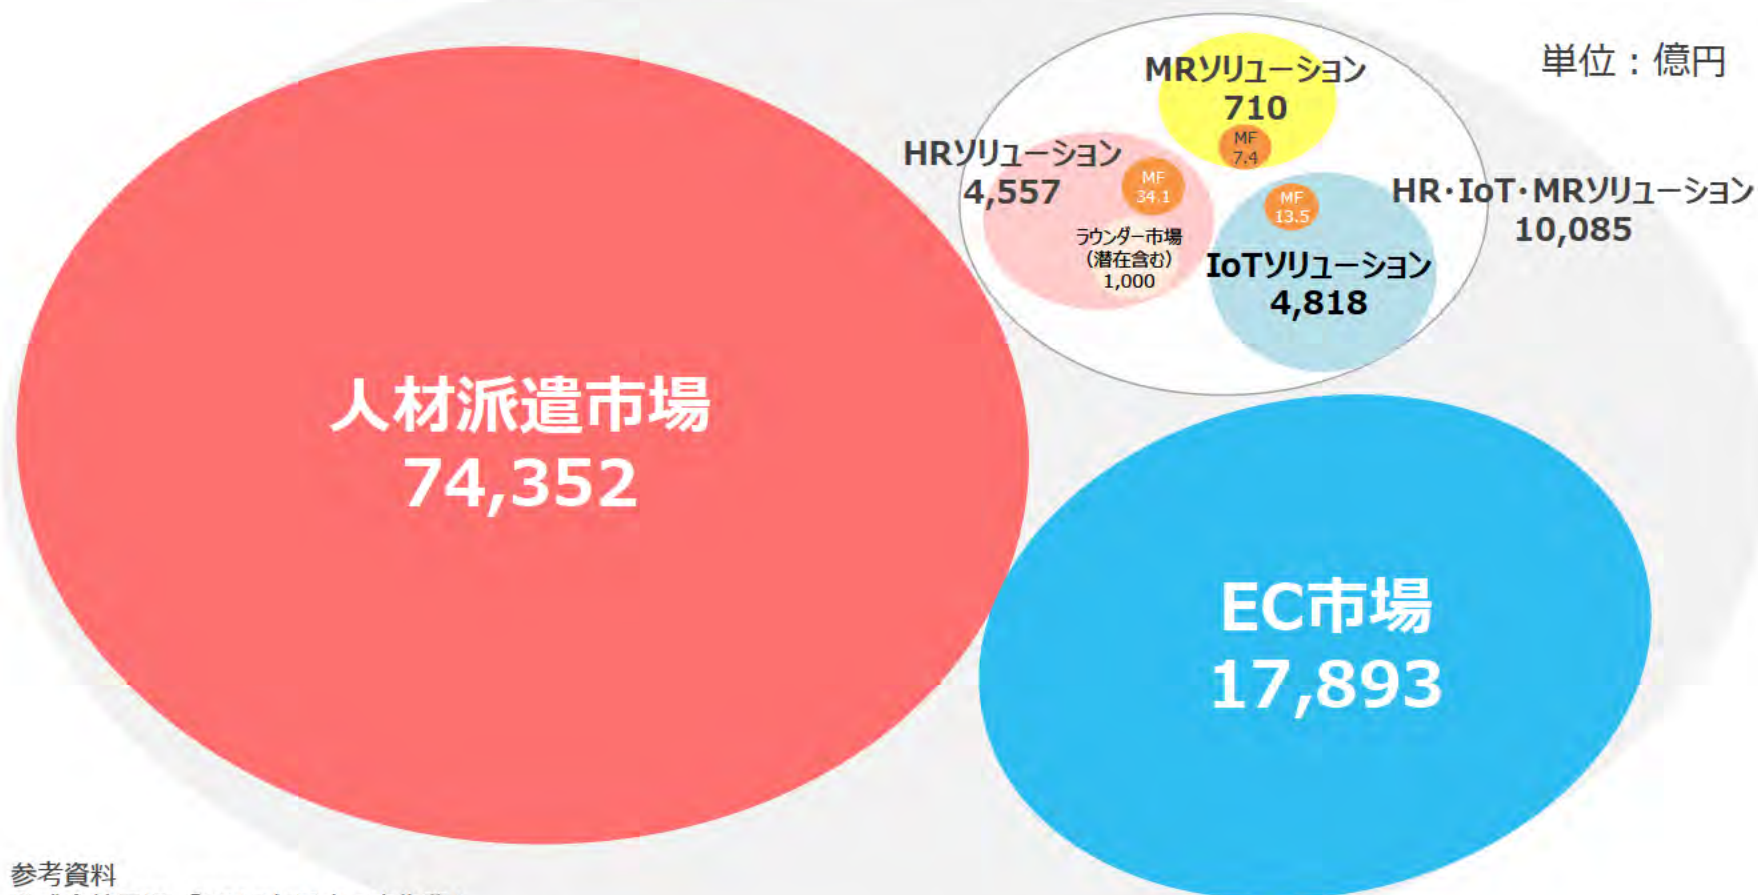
単位：億円

MRソリューション
710

MF
7.4

HRソリューション
4,557

MF
34.1

ラウンダー市場
（潜在含む）
1,000

MF
13.5

HR･IoT･MRソリューション
10,085

IoTソリューション
4,818

人材派遣市場
74,352

EC市場
17,893

参考資料
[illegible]